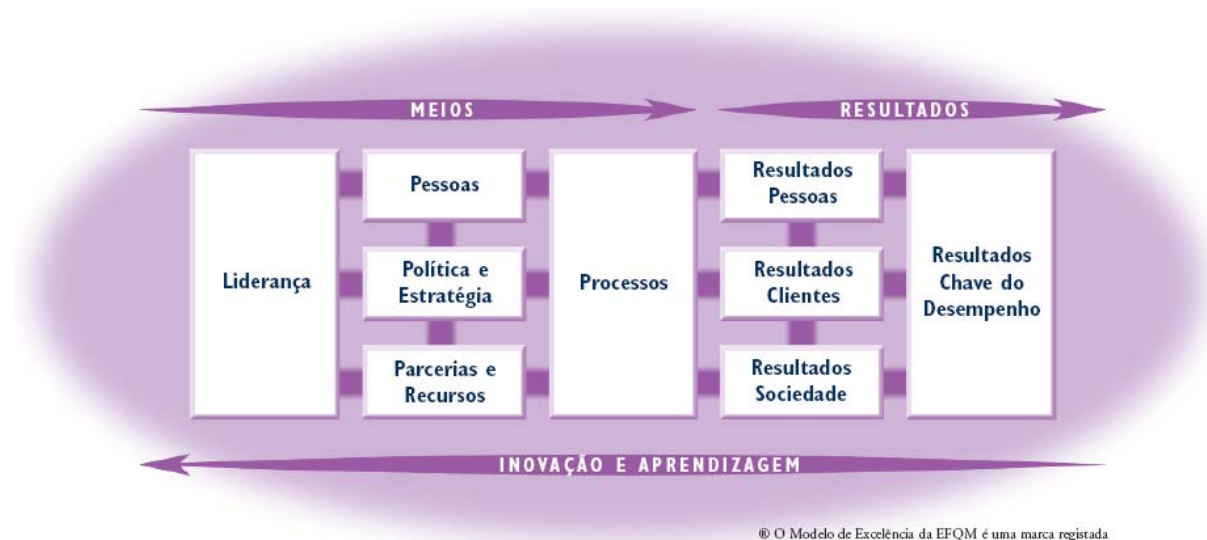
MEIOS

RESULTADOS

Liderança

Pessoas

Política e Estratégia

Parcerias e Recursos

Processos

Resultados Pessoas

Resultados Clientes

Resultados Sociedade

Resultados Chave do Desempenho

INOVAÇÃO E APRENDIZAGEM

® O Modelo de Excelência da EFQM é uma marca registada